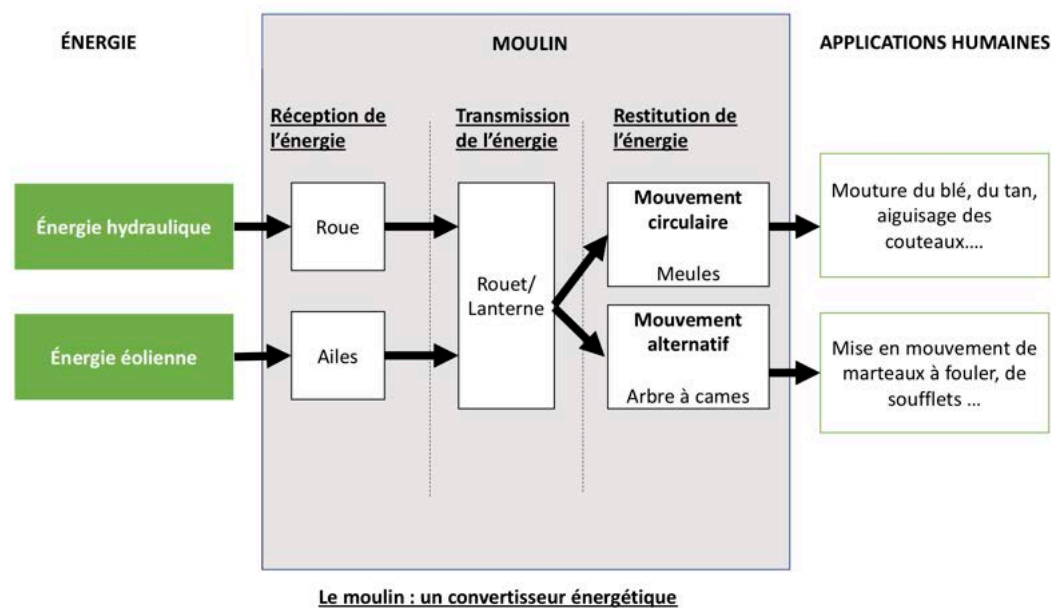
ÉNERGIE

MOULIN

APPLICATIONS HUMAINES

Réception de l'énergie

Transmission de l'énergie

Restitution de l'énergie

Énergie hydraulique

Roue

Rouet/ Lanterne

Mouvement circulaire

Meules

Mouture du blé, du tan, aiguisage des couteaux….

Énergie éolienne

Ailes

Mouvement alternatif

Arbre à cames

Mise en mouvement de marteaux à fouler, de soufflets …

Le moulin : un convertisseur énergétique